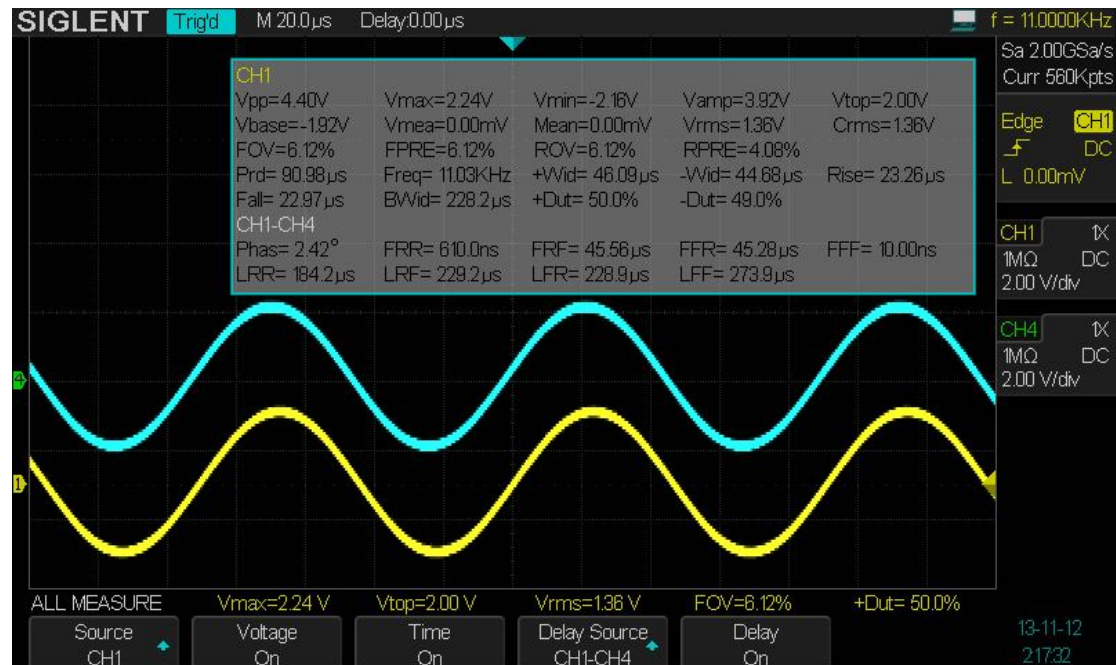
SIGLENT Trig'd M 20.0μs Delay:0.00μs f = 11.0000KHz

Sa 2.00GSa/s
Curr 560Kpts

CH1
Vpp=4.40V Vmax=2.24V Vmin=-2.16V Vamp=3.92V Vtop=2.00V
Vbase=-1.92V Vmea=0.00mV Mean=0.00mV Vrms=1.36V Crms=1.36V
FOV=6.12% FPRE=6.12% ROV=6.12% RPRE=4.08%
Prd= 90.98μs Freq= 11.03KHz +Wid= 46.09μs -Wid= 44.68μs Rise= 23.26μs
Fall= 22.97μs BWid= 228.2μs +Dut= 50.0% -Dut= 49.0%
CH1-CH4
Phas= 2.42° FRR= 610.0ns FRF= 45.56μs FFR= 45.28μs FFF= 10.00ns
LRR= 184.2μs LRF= 229.2μs LFR= 228.9μs LFF= 273.9μs

Edge CH1
DC
L 0.00mV

CH1 1X
1MΩ DC
2.00 V/div

CH4 1X
1MΩ DC
2.00 V/div

4
1

ALL MEASURE Vmax=2.24 V Vtop=2.00 V Vrms=1.36 V FOV=6.12% +Dut= 50.0%

Source CH1
Voltage On
Time On
Delay Source CH1-CH4
Delay On

13-11-12
21:32